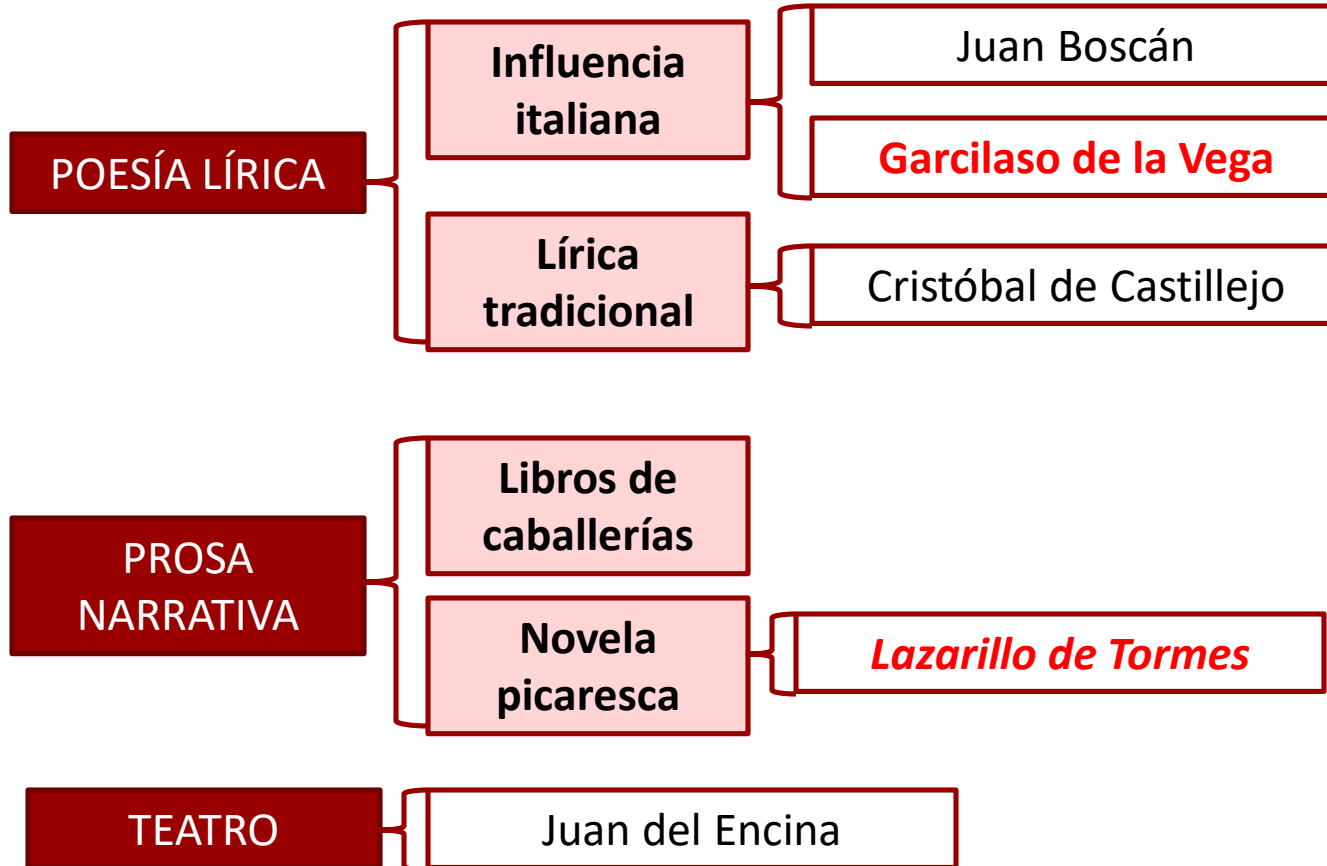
POESÍA LÍRICA

Influencia italiana

Juan Boscán

Garcilaso de la Vega

Lírica tradicional

Cristóbal de Castillejo

PROSA NARRATIVA

Libros de caballerías

Novela picaresca

*Lazarillo de Tormes*

TEATRO

Juan del Encina